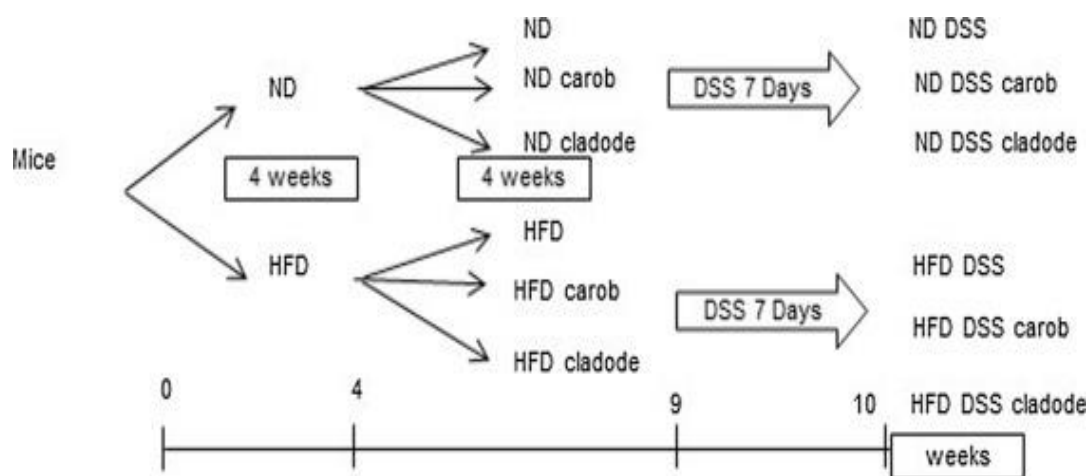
Mice

ND

4 weeks

HFD

ND

ND carob

ND cladode

4 weeks

HFD

HFD carob

HFD cladode

DSS 7 Days

DSS 7 Days

ND DSS

ND DSS carob

ND DSS cladode

HFD DSS

HFD DSS carob

HFD DSS cladode

0

4

9

10

weeks